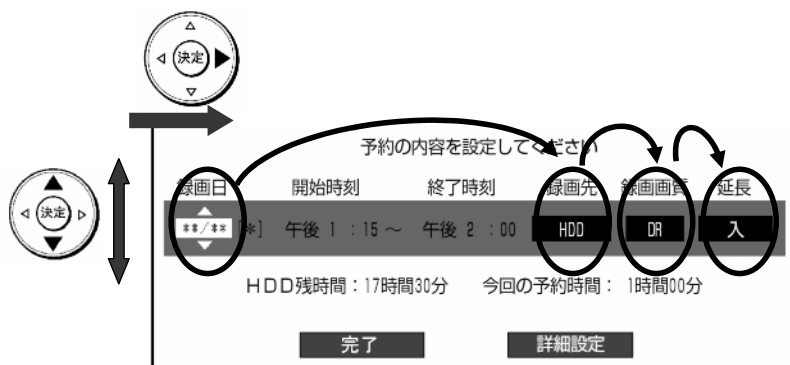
決定

決定

予約の内容を設定してください

| 録画日 | 開始時刻 | 終了時刻 | 録画先 | 録画画質 | 延長 |
|---|---|---|---|---|---|
| **/** [*] | 午後 1 : 15 ～ | 午後 2 : 00 | HDD | DR | 入 |

HDD残時間：17時間30分　今回の予約時間： 1時間00分

完了

詳細設定